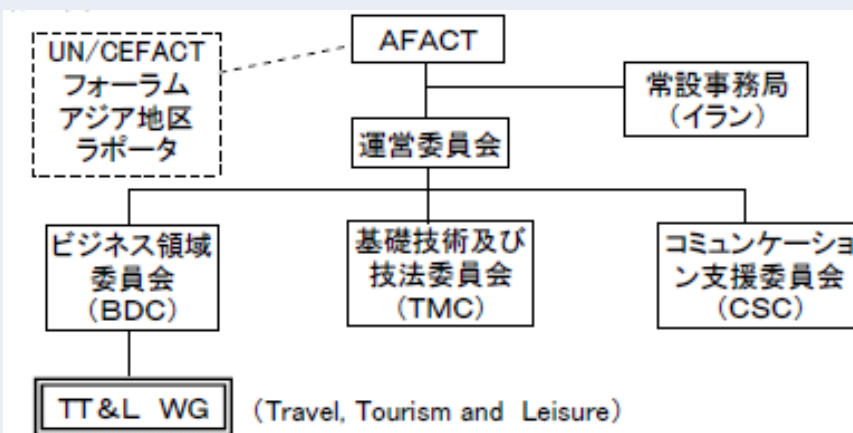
UN/CEFACT
フォーラム
アジア地区
ラポータ

AFACT

常設事務局
（イラン）

運営委員会

ビジネス領域
委員会
（BDC）

基礎技術及び
技法委員会
（TMC）

コミュンケーショ
ン支援委員会
（CSC）

TT&L WG

（Travel, Tourism and Leisure）